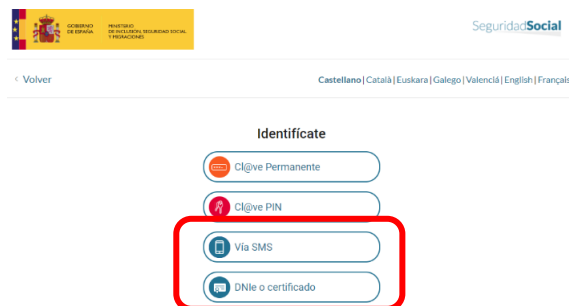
GOBIERNO DE ESPAÑA
MINISTERIO DE INCLUSIÓN, SEGURIDAD SOCIAL Y MIGRACIONES

SeguridadSocial

< Volver

Castellano | Català | Euskara | Galego | Valencià | English | Français

Identifícate

Cl@ve Permanente

Cl@ve PIN

Vía SMS

DNIe o certificado